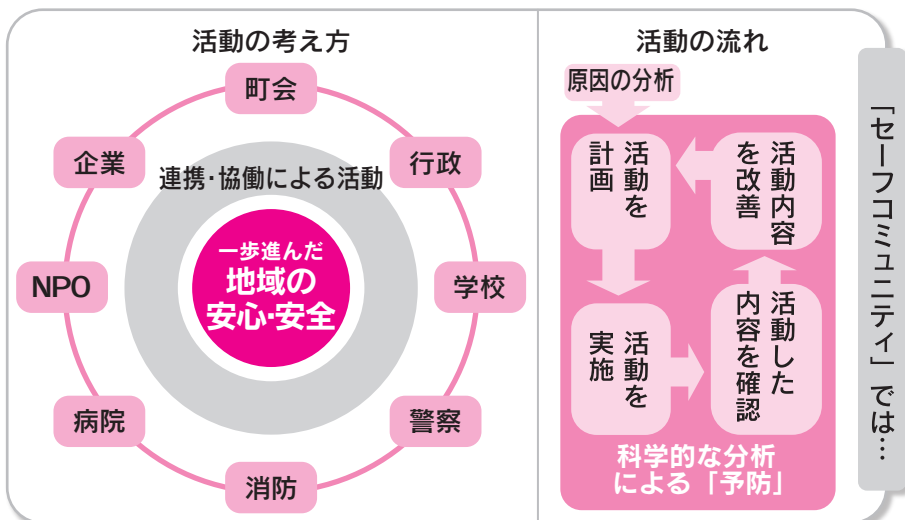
活動の考え方

町会
行政
学校
警察
消防
病院
NPO
企業

連携・協働による活動

一歩進んだ
地域の
安心・安全

活動の流れ

原因の分析

活動を計画
活動内容を改善
活動を実施
活動した内容を確認

科学的な分析
による「予防」

「セーフコミュニティ」では…